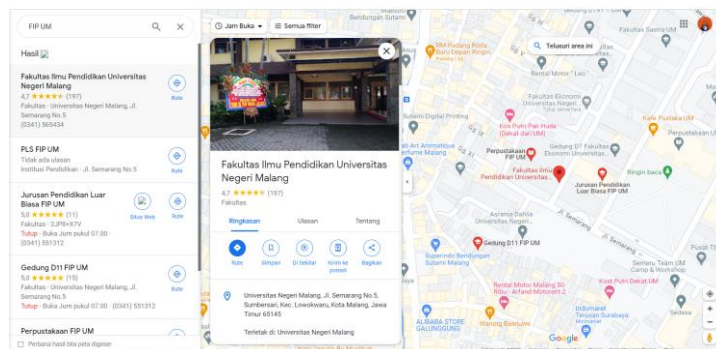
FIP UM

Hasil

Fakultas Ilmu Pendidikan Universitas Negeri Malang
4,7 ★★★★★ (197)
Fakultas · Universitas Negeri Malang, Jl. Semarang No.5
(0341) 565434
Rute

PLS FIP UM
Tidak ada ulasan
Institusi Pendidikan · Jl. Semarang No.5
Rute

Jurusan Pendidikan Luar Biasa FIP UM
5,0 ★★★★★ (11)
Fakultas · 2JP8+X7V
Tutup · Buka Jum pukul 07.00
(0341) 551312
Situs Web
Rute

Gedung D11 FIP UM
5,0 ★★★★★ (15)
Fakultas · Universitas Negeri Malang, Jl. Semarang No.5
Tutup · Buka Jum pukul 07.00 · (0341) 551312
Rute

Perpustakaan FIP UM

Perbarui hasil bila peta digeser

Jam Buka
Semua filter

Fakultas Ilmu Pendidikan Universitas Negeri Malang
4,7 ★★★★★ (197)
Fakultas

Ringkasan
Ulasan
Tentang

Rute
Simpan
Di sekitar
Kirim ke ponsel
Bagikan

Universitas Negeri Malang, Jl. Semarang No.5, Sumbersari, Kec. Lowokwaru, Kota Malang, Jawa Timur 65145

Terletak di: Universitas Negeri Malang

Telusuri area ini
Bendungan Sutami
Fakultas Sastra UM
RM Padang Roda
Kota Putri Pak Hulla
Rental Motor 4 Sekawan
Fakultas Ekonomi Universitas Negeri Malang
Kafe Pustaka UM
Sulami Digital Printing
Fakultas Ilmu Pendidikan UM
Perpustakaan FIP UM
Fakultas D7 Fakultas Ekonomi Universitas
Fakultas Ilmu Pendidikan Universitas...
Jurusan Pendidikan Luar Biasa FIP UM
Ringin baca
Asrama Daliha Universitas Negeri
Gedung D11 FIP UM
Bendungan Sutami
Superindo Bendungan Sutami
Rental Motor Malang 80 Ribu - Arfand Motorent 2
Kost Putri Dekat UM
Teen Camp & Workshop
Indomaret Terusan Surabaya
ALIBABA STORE GALUNGGUNG
Warung Baksowe
Google